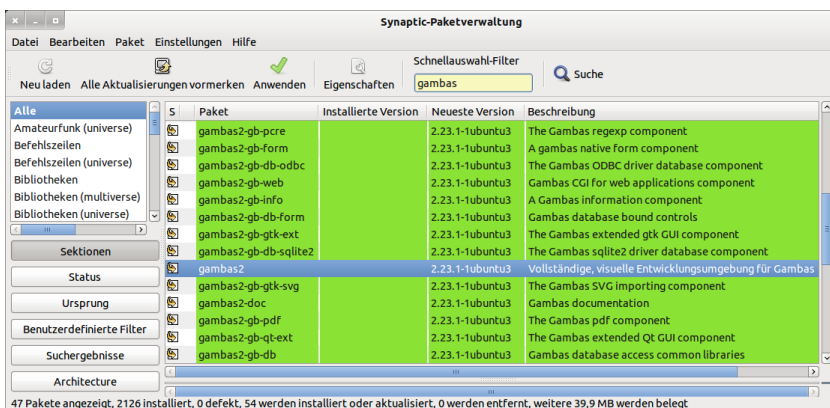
Synaptic-Paketverwaltung

Datei Bearbeiten Paket Einstellungen Hilfe

Neu laden Alle Aktualisierungen vormerken Anwenden Eigenschaften Schnellauswahl-Filter gambas Suche

Alle
Amateurfunk (universe)
Befehlszeilen
Befehlszeilen (universe)
Bibliotheken
Bibliotheken (multiverse)
Bibliotheken (universe)

Sektionen
Status
Ursprung
Benutzerdefinierte Filter
Suchergebnisse
Architecture

| S | Paket | Installierte Version | Neueste Version | Beschreibung |
|---|---|---|---|---|
| | gambas2-gb-pcre | | 2.23.1-1ubuntu3 | The Gambas regexp component |
| | gambas2-gb-form | | 2.23.1-1ubuntu3 | A gambas native form component |
| | gambas2-gb-db-odbc | | 2.23.1-1ubuntu3 | The Gambas ODBC driver database component |
| | gambas2-gb-web | | 2.23.1-1ubuntu3 | Gambas CGI for web applications component |
| | gambas2-gb-info | | 2.23.1-1ubuntu3 | A Gambas information component |
| | gambas2-gb-db-form | | 2.23.1-1ubuntu3 | Gambas database bound controls |
| | gambas2-gb-gtk-ext | | 2.23.1-1ubuntu3 | The Gambas extended gtk GUI component |
| | gambas2-gb-db-sqlite2 | | 2.23.1-1ubuntu3 | The Gambas sqlite2 driver database component |
| | gambas2 | | 2.23.1-1ubuntu3 | Vollständige, visuelle Entwicklungsumgebung für Gambas |
| | gambas2-gb-gtk-svg | | 2.23.1-1ubuntu3 | The Gambas SVG importing component |
| | gambas2-doc | | 2.23.1-1ubuntu3 | Gambas documentation |
| | gambas2-gb-pdf | | 2.23.1-1ubuntu3 | The Gambas pdf component |
| | gambas2-gb-qt-ext | | 2.23.1-1ubuntu3 | The Gambas extended Qt GUI component |
| | gambas2-gb-db | | 2.23.1-1ubuntu3 | Gambas database access common libraries |

47 Pakete angezeigt, 2126 installiert, 0 defekt, 54 werden installiert oder aktualisiert, 0 werden entfernt, weitere 39,9 MB werden belegt